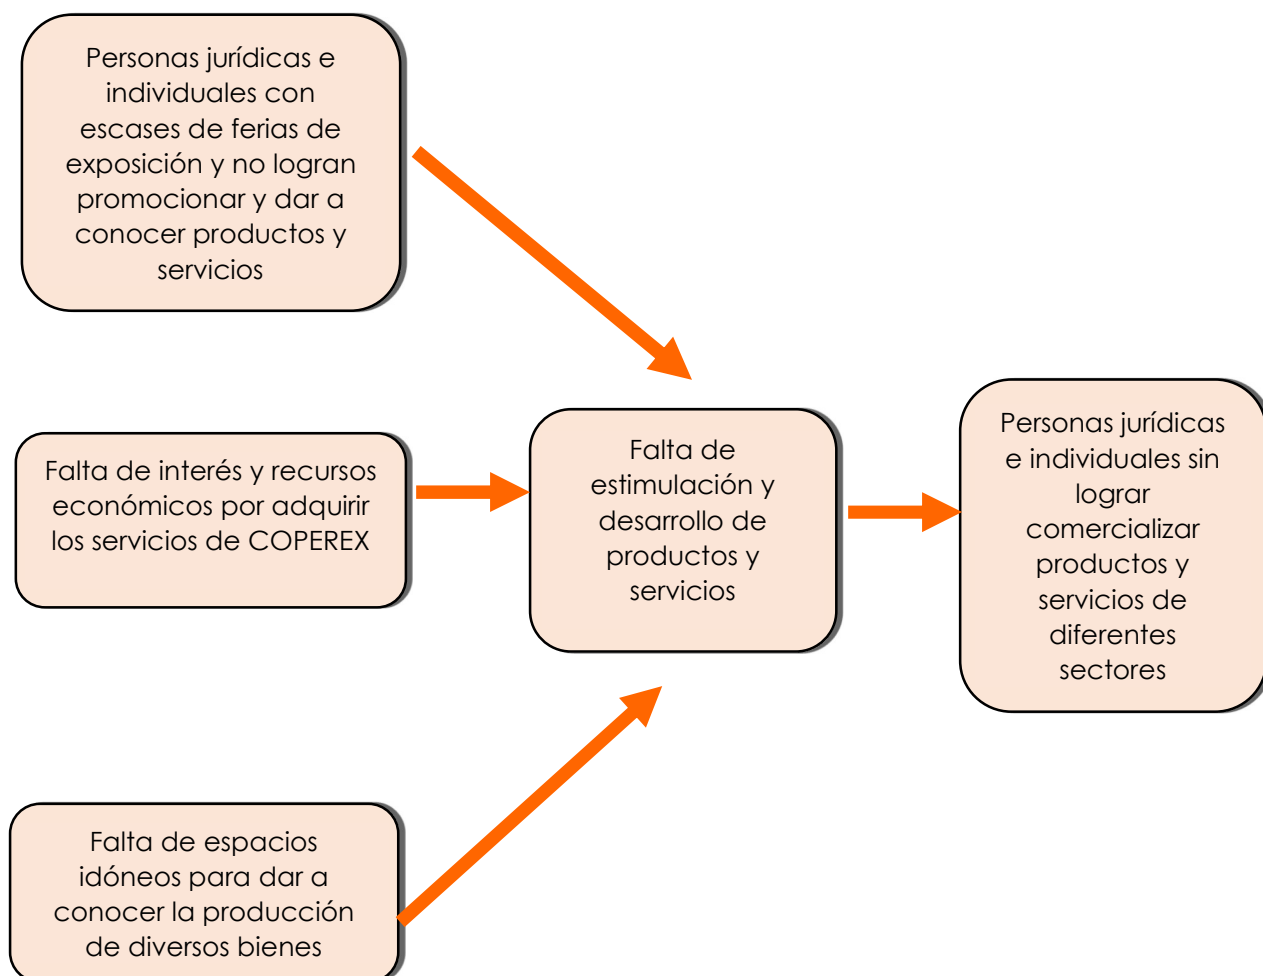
Personas jurídicas e individuales con escases de ferias de exposición y no logran promocionar y dar a conocer productos y servicios

Falta de interés y recursos económicos por adquirir los servicios de COPEREX

Falta de estimulación y desarrollo de productos y servicios

Personas jurídicas e individuales sin lograr comercializar productos y servicios de diferentes sectores

Falta de espacios idóneos para dar a conocer la producción de diversos bienes